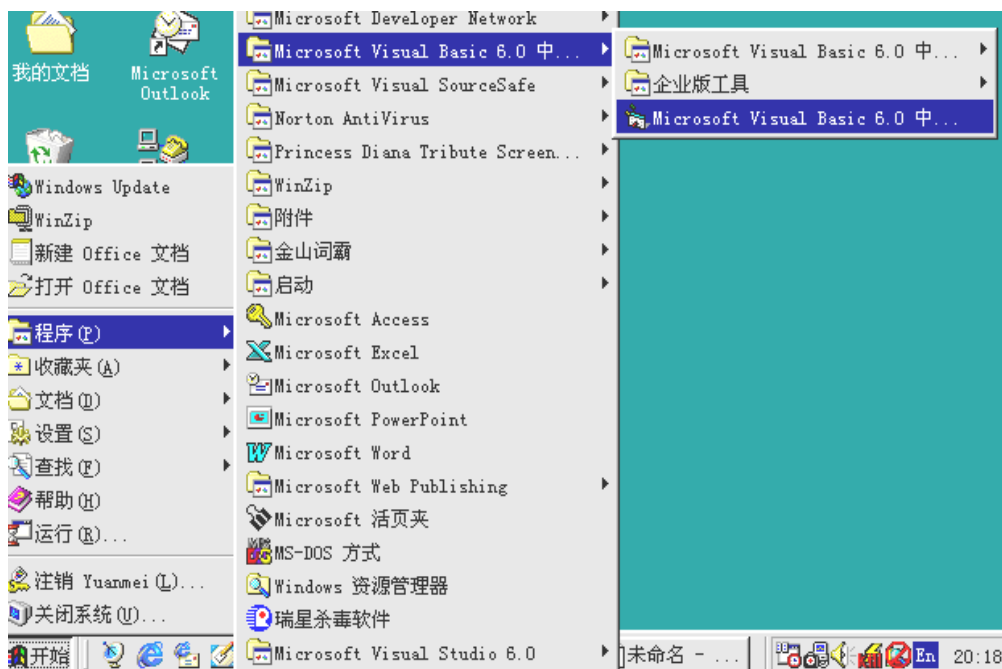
我的文档

Microsoft Outlook

Windows Update
WinZip
新建 Office 文档
打开 Office 文档
程序(P)
收藏夹(A)
文档(D)
设置(S)
查找(F)
帮助(H)
运行(R)...
注销 Yuanmei(L)...
关闭系统(U)...

开始

Microsoft Developer Network
Microsoft Visual Basic 6.0 中...
Microsoft Visual SourceSafe
Norton AntiVirus
Princess Diana Tribute Screen...
WinZip
附件
金山词霸
启动
Microsoft Access
Microsoft Excel
Microsoft Outlook
Microsoft PowerPoint
Microsoft Word
Microsoft Web Publishing
Microsoft 活页夹
MS-DOS 方式
Windows 资源管理器
瑞星杀毒软件
Microsoft Visual Studio 6.0

Microsoft Visual Basic 6.0 中...
企业版工具
Microsoft Visual Basic 6.0 中...

未命名 - ...

En 20:18